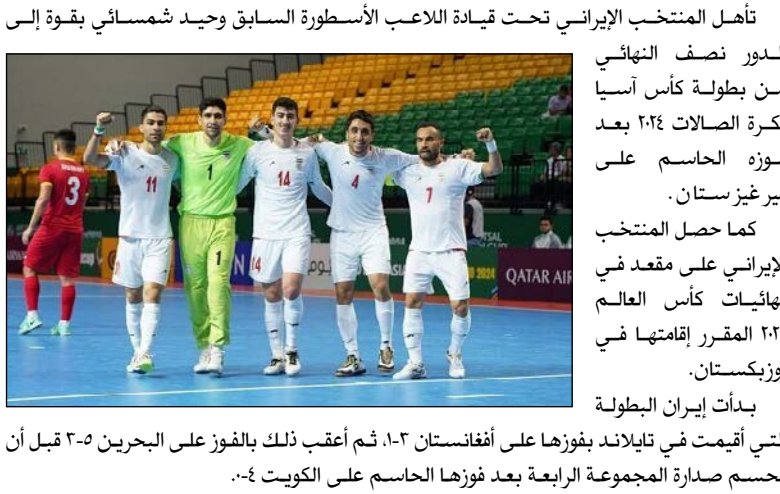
تأهل المنتخب الإيراني تحت قيادة اللاعب الأسطورة السابق وحيد شمسائي بقوة إلى الدور نصف النهائي من بطولة كأس آسيا لكرة الصالات ٢٠٢٤ بعد فوزه الحاسم على قيرغيزستان.

كما حصل المنتخب الإيراني على مقعد في نهائيات كأس العالم ٢٠٢ المقرر إقامتها في أوزبكستان.

بدأت إيران البطولة التي أقيمت في تايلاند بفوزها على أفغانستان ٣-١، ثم أعقب ذلك بالفوز على البحرين ٥-٣ قبل أن تحسم صدارة المجموعة الرابعة بعد فوزها الحاسم على الكويت ٤-٠.

11 1 14 4 7 3

QATAR AIR

2024